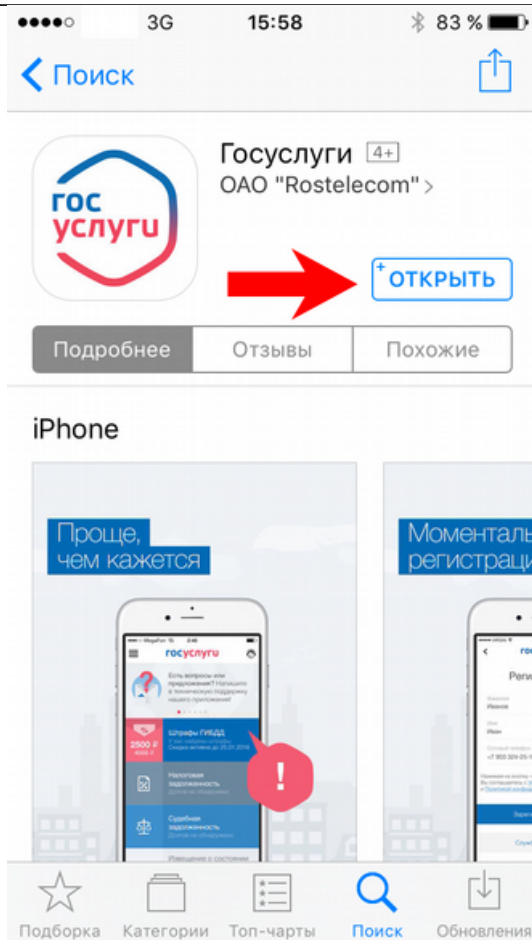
●●●●○ 3G 15:58 83 %

Поиск

гос услуги

Госуслуги 4+
ОАО "Rostelecom" >

ОТКРЫТЬ

Подробнее | Отзывы | Похожие

iPhone

Проще, чем кажется

госуслуги

Есть вопросы или предложения? Напишите в техническую поддержку нашего приложения!

Штрафы ГИБДД
2500 ₽

Налоговая задолженность

Судебная задолженность

!

Моментал регистрац

госу

Реги

Иванов

Иван

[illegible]

Подборка Категории Топ-чарты Поиск Обновления